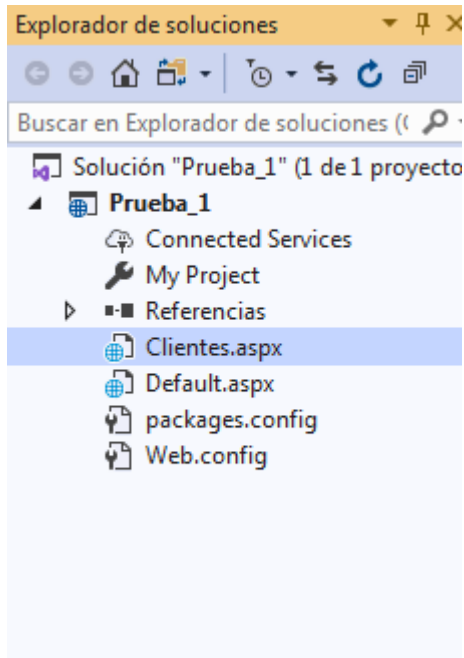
Explorador de soluciones

Buscar en Explorador de soluciones (

Solución "Prueba_1" (1 de 1 proyecto

Prueba_1

Connected Services

My Project

Referencias

Clientes.aspx

Default.aspx

packages.config

Web.config